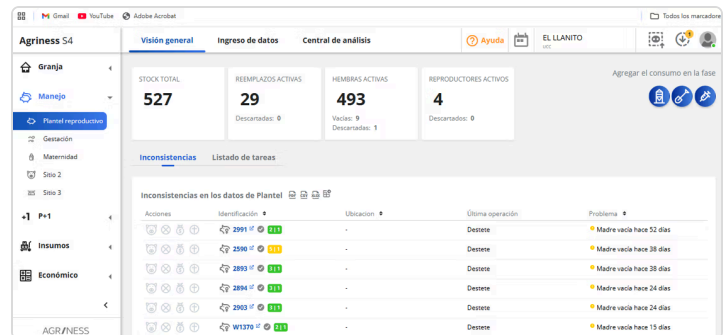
Gmail YouTube Adobe Acrobat
Todos los marcadores

Agriness S4
Visión general
Ingreso de datos
Central de análisis
Ayuda
EL LLANITO
UEC

Granja
Manejo
Plantel reproductivo
Gestación
Maternidad
Sitio 2
Sitio 3
P+1
Insumos
Económico

STOCK TOTAL
527

REEMPLAZOS ACTIVAS
29
Descartadas: 0

HEMBRAS ACTIVAS
493
Vacías: 9
Descartadas: 1

REPRODUCTORES ACTIVOS
4
Descartados: 0

Agregar el consumo en la fase

Inconsistencias
Listado de tareas

Inconsistencias en los datos de Plantel

| Acciones | Identificación | Ubicacion | Última operación | Problema |
|---|---|---|---|---|
| | 2991 | - | Destete | Madre vacía hace 52 días |
| | 2590 | - | Destete | Madre vacía hace 38 días |
| | 2893 | - | Destete | Madre vacía hace 38 días |
| | 2894 | - | Destete | Madre vacía hace 24 días |
| | 2903 | - | Destete | Madre vacía hace 24 días |
| | W1370 | - | Destete | Madre vacía hace 15 días |

AGRINESS